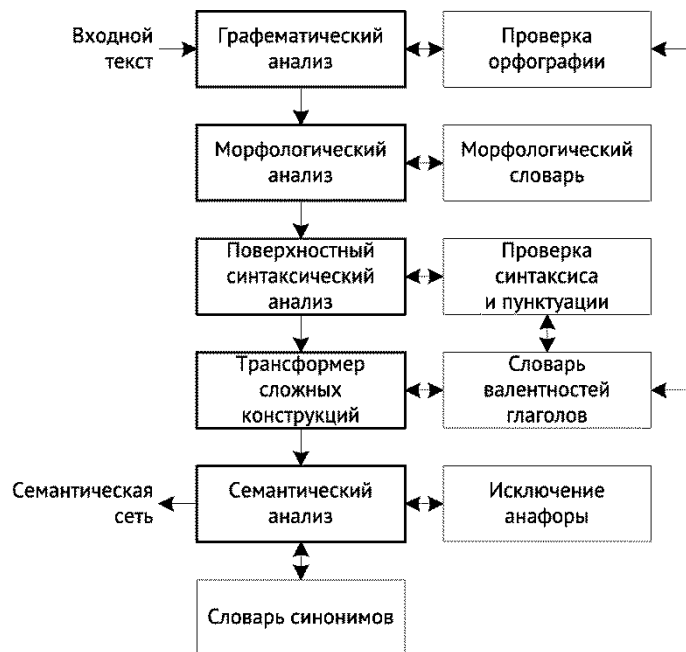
Входной текст

Графематический анализ

Проверка орфографии

Морфологический анализ

Морфологический словарь

Поверхностный синтаксический анализ

Проверка синтаксиса и пунктуации

Трансформер сложных конструкций

Словарь валентностей глаголов

Семантическая сеть

Семантический анализ

Исключение анафоры

Словарь синонимов